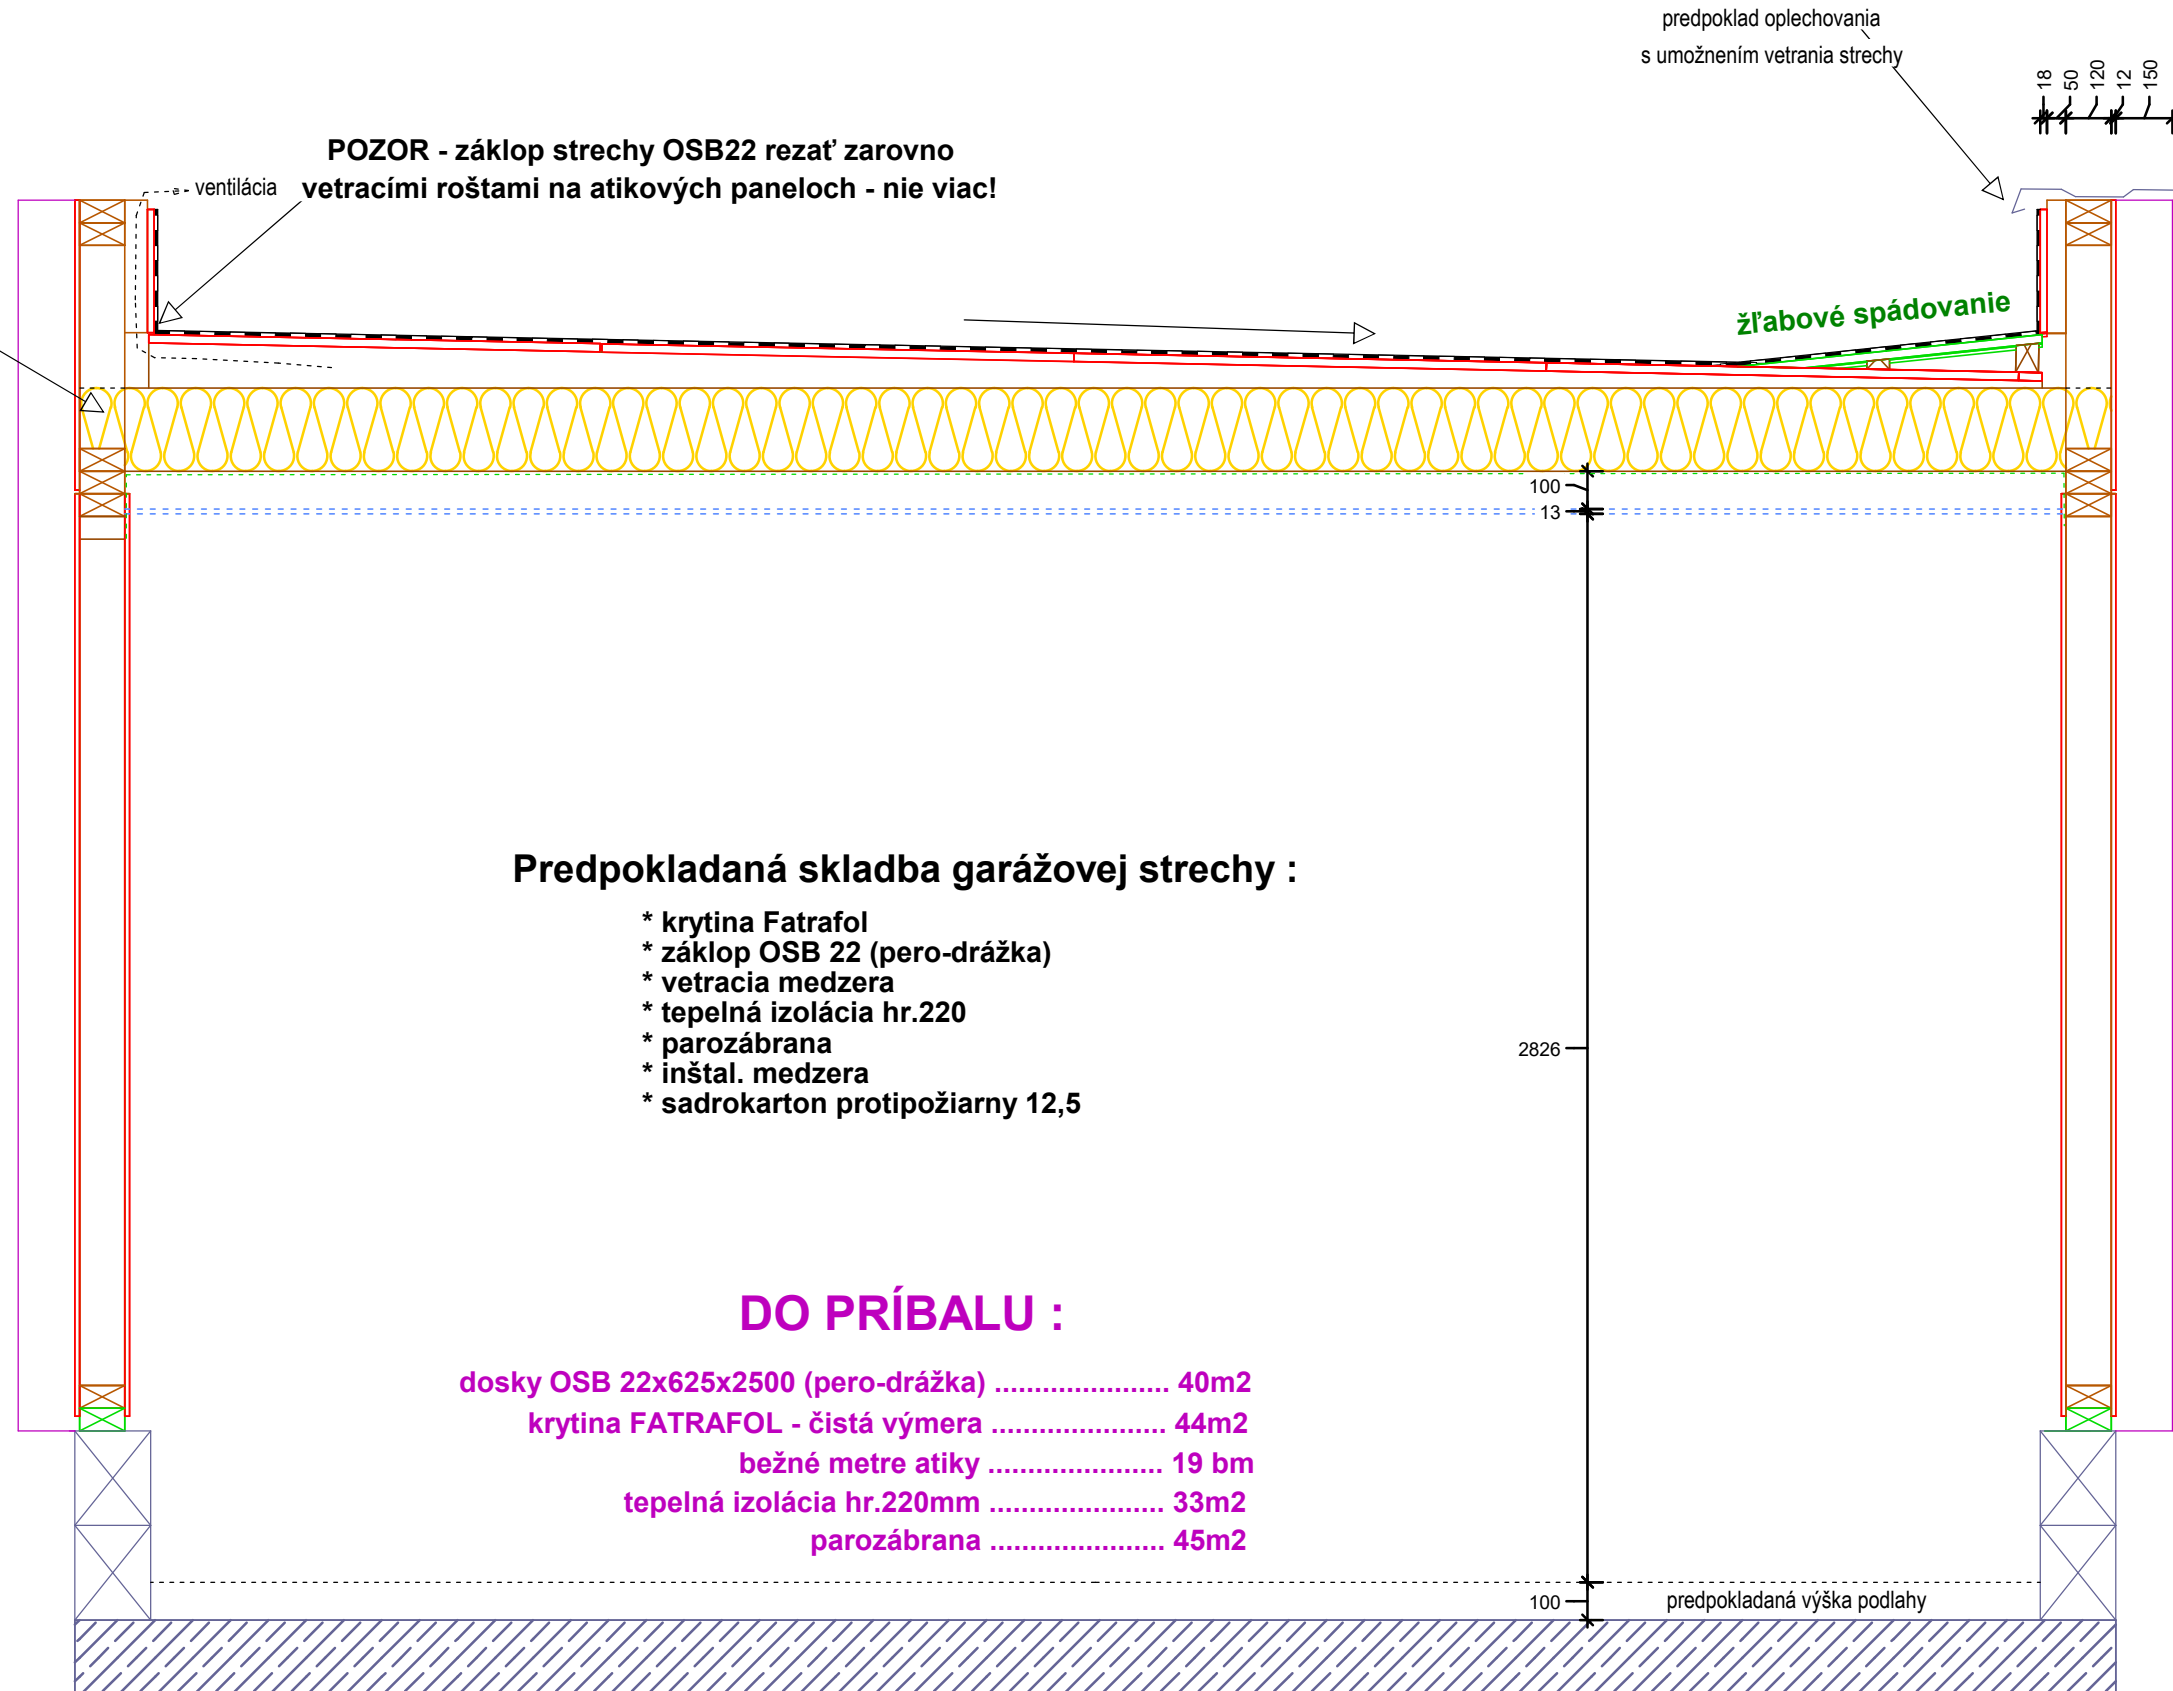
predpoklad oplechovania
s umožnením vetrania strechy

18
50
120
12
150

POZOR - záklop strechy OSB22 rezať zarovno vetracími roštami na atikových paneloch - nie viac!

ventilácia

žľabové spádovanie

100
13

2826

Predpokladaná skladba garážovej strechy :

* krytina Fatrafol
* záklop OSB 22 (pero-drážka)
* vetracia medzera
* tepelná izolácia hr.220
* parozábrana
* inštal. medzera
* sadrokarton protipožiarny 12,5

DO PRÍBALU :

dosky OSB 22x625x2500 (pero-drážka) ...................... 40m2
krytina FATRAFOL - čistá výmera ...................... 44m2
bežné metre atiky ...................... 19 bm
tepelná izolácia hr.220mm ...................... 33m2
parozábrana ...................... 45m2

100
predpokladaná výška podlahy